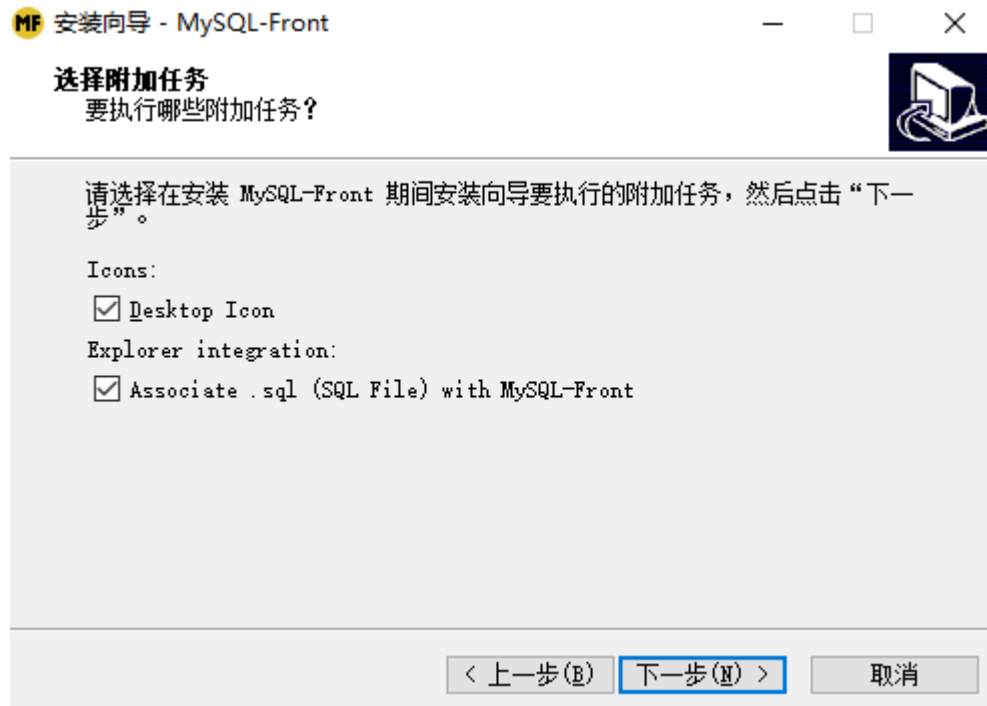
MF 安装向导 - MySQL-Front

选择附加任务
要执行哪些附加任务？

请选择在安装 MySQL-Front 期间安装向导要执行的附加任务，然后点击“下一步”。

Icons:

☑ Desktop Icon

Explorer integration:

☑ Associate .sql (SQL File) with MySQL-Front

< 上一步(B)　下一步(N) >　取消